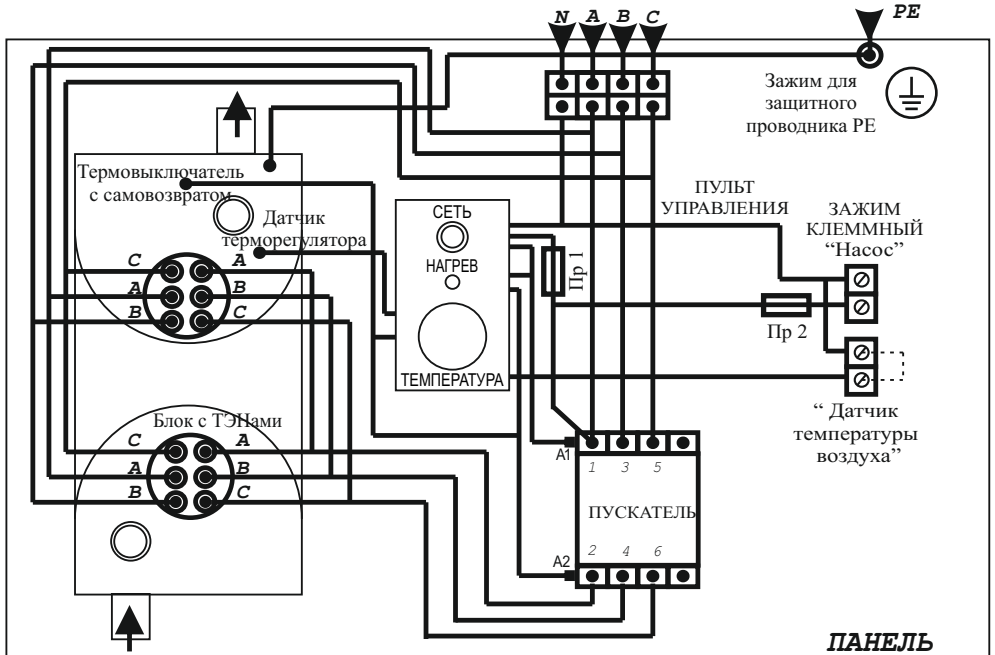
N A B C
PE
Зажим для защитного проводника PE
Термовыключатель с самовозвратом
Датчик терморегулятора
C A
A B
B C
СЕТЬ
НАГРЕВ
ТЕМПЕРАТУРА
Пр 1
ПУЛЬТ УПРАВЛЕНИЯ
ЗАЖИМ КЛЕММНЫЙ "Насос"
Пр 2
" Датчик температуры воздуха"
Блок с ТЭНами
C A
A B
B C
A1
1 3 5
ПУСКАТЕЛЬ
A2
2 4 6
ПАНЕЛЬ